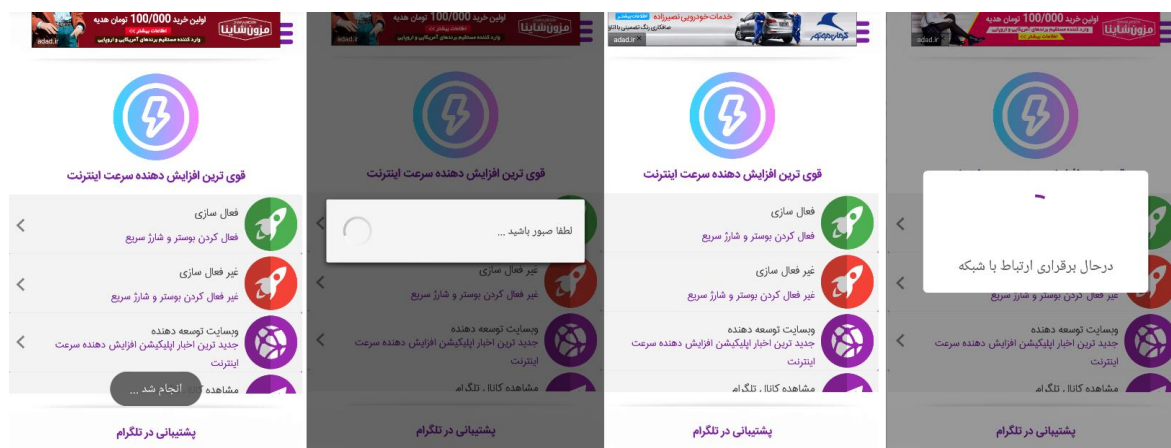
اولین خرید 100,000 تومان هدیه
مزون شاینا
اطلاعات بیشتر
وارد کننده مستقیم برندهای آمریکایی و اروپایی
adad.ir

قوی ترین افزایش دهنده سرعت اینترنت

فعال سازی
فعال کردن بوستر و شارژ سریع

غیر فعال سازی
فعال کردن بوستر و شارژ سریع

وبسایت توسعه دهنده
جدید ترین اخبار اپلیکیشن افزایش دهنده سرعت اینترنت

مشاهده کانال تلگرام

انجام شد ...

پشتیبانی در تلگرام

اولین خرید 100,000 تومان هدیه
مزون شاینا
وارد کننده مستقیم برندهای آمریکایی و اروپایی

لطفا صبور باشید ...

غیر فعال سازی
فعال کردن بوستر و شارژ سریع

وبسایت توسعه دهنده
جدید ترین اخبار اپلیکیشن افزایش دهنده سرعت اینترنت

مشاهده کانال تلگرام

پشتیبانی در تلگرام

خدمات خودرویی نصیرزاده
اطلاعات بیشتر
صافکاری رنگ تعمیرات با اتاق
adad.ir

قوی ترین افزایش دهنده سرعت اینترنت

فعال سازی
فعال کردن بوستر و شارژ سریع

غیر فعال سازی
فعال کردن بوستر و شارژ سریع

وبسایت توسعه دهنده
جدید ترین اخبار اپلیکیشن افزایش دهنده سرعت اینترنت

مشاهده کانال تلگرام

پشتیبانی در تلگرام

اولین خرید 100,000 تومان هدیه
مزون شاینا
اطلاعات بیشتر
وارد کننده مستقیم برندهای آمریکایی و اروپایی
adad.ir

درحال برقراری ارتباط با شبکه

فعال کردن بوستر و شارژ سریع

وبسایت توسعه دهنده
جدید ترین اخبار اپلیکیشن افزایش دهنده سرعت اینترنت

مشاهده کانال تلگرام

پشتیبانی در تلگرام